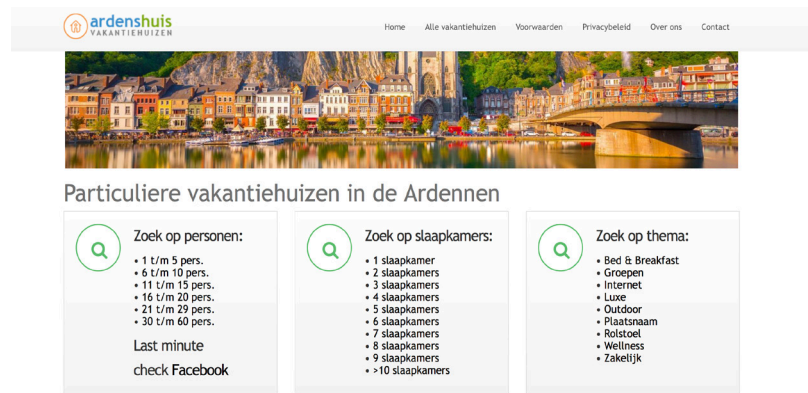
ardenshuis
VAKANTIEHUIZEN

Home Alle vakantiehuizen Voorwaarden Privacybeleid Over ons Contact

Particuliere vakantiehuizen in de Ardennen

Zoek op personen:
• 1 t/m 5 pers.
• 6 t/m 10 pers.
• 11 t/m 15 pers.
• 16 t/m 20 pers.
• 21 t/m 29 pers.
• 30 t/m 60 pers.

Last minute

check Facebook

Zoek op slaapkamers:
• 1 slaapkamer
• 2 slaapkamers
• 3 slaapkamers
• 4 slaapkamers
• 5 slaapkamers
• 6 slaapkamers
• 7 slaapkamers
• 8 slaapkamers
• 9 slaapkamers
• >10 slaapkamers

Zoek op thema:
• Bed & Breakfast
• Groepen
• Internet
• Luxe
• Outdoor
• Plaatsnaam
• Rolstoel
• Wellness
• Zakelijk